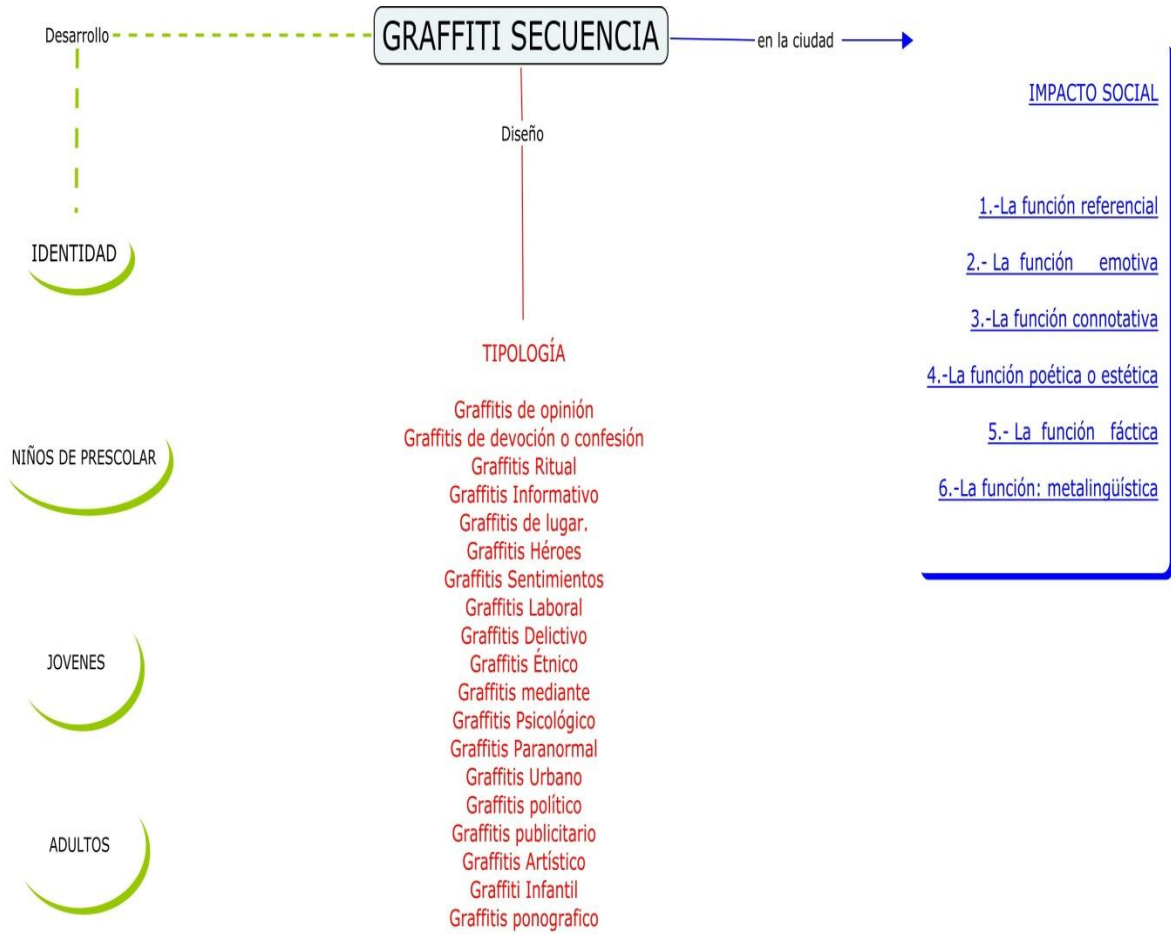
GRAFFITI SECUENCIA

Desarrollo

en la ciudad

Diseño

IDENTIDAD

NIÑOS DE PRESCOLAR

JOVENES

ADULTOS

TIPOLOGÍA

Graffitis de opinión
Graffitis de devoción o confesión
Graffitis Ritual
Graffitis Informativo
Graffitis de lugar.
Graffitis Héroes
Graffitis Sentimientos
Graffitis Laboral
Graffitis Delictivo
Graffitis Étnico
Graffitis mediante
Graffitis Psicológico
Graffitis Paranormal
Graffitis Urbano
Graffitis político
Graffitis publicitario
Graffitis Artístico
Graffiti Infantil
Graffitis ponografico

IMPACTO SOCIAL

1.-La función referencial

2.- La función emotiva

3.-La función connotativa

4.-La función poética o estética

5.- La función fáctica

6.-La función: metalingüística